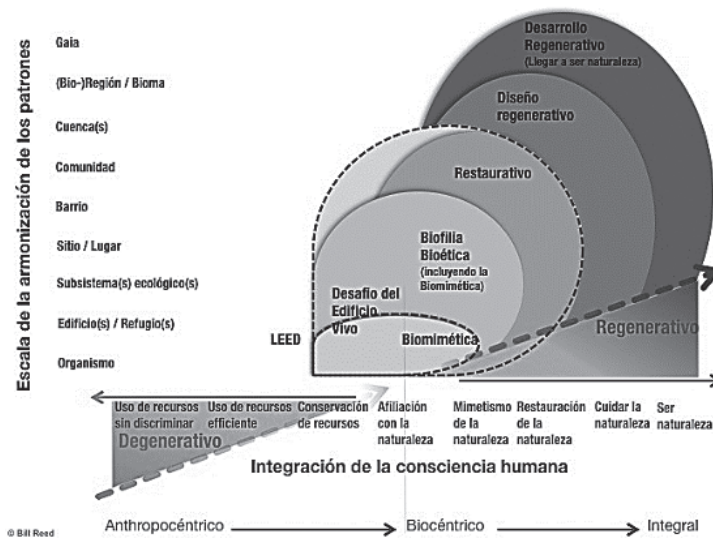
Escala de la armonización de los patrones

Gaia

(Bio-)Región / Bioma

Cuenca(s)

Comunidad

Barrio

Sitio / Lugar

Subsistema(s) ecológico(s)

Edificio(s) / Refugio(s)

Organismo

Desarrollo Regenerativo (Llegar a ser naturaleza)

Diseño regenerativo

Restaurativo

Biofilia Bioética (incluyendo la Biomimética)

Desafío del Edificio Vivo

LEED

Biomimética

Regenerativo

Degenerativo

Uso de recursos sin discriminar

Uso de recursos eficiente

Conservación de recursos

Afiliación con la naturaleza

Mimetismo de la naturaleza

Restauración de la naturaleza

Cuidar la naturaleza

Ser naturaleza

Integración de la consciencia humana

© Bill Reed

Anthropocéntrico → Biocéntrico → Integral